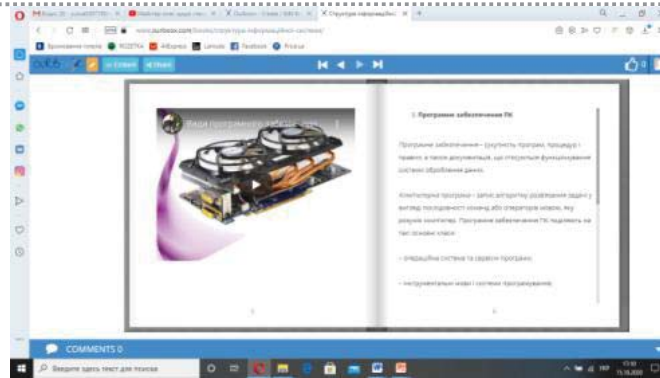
Структура інформаційної

www.purbook.com/books/структура-інформаційної-системи/

Збережене гласне ROZETKA AliExpress Lamoda Facebook Rozaa

Види програмного забезпечення

2. Програмне забезпечення ПК

Програмне забезпечення – сукупність програм, процедур і правил, а також документація, що стосуються функціонування системи обробки даних.

Комп'ютерна програма – запис алгоритму розв'язання задач у вигляді послідовності команд або операторів мовою, яку розуміє комп'ютер. Програмне забезпечення ПК поділяють на такі основні класи:

– операційна система та сервісні програми;

– інструментальні мови і системи програмування;

4

COMMENTS 0

Введите здесь текст для поиска